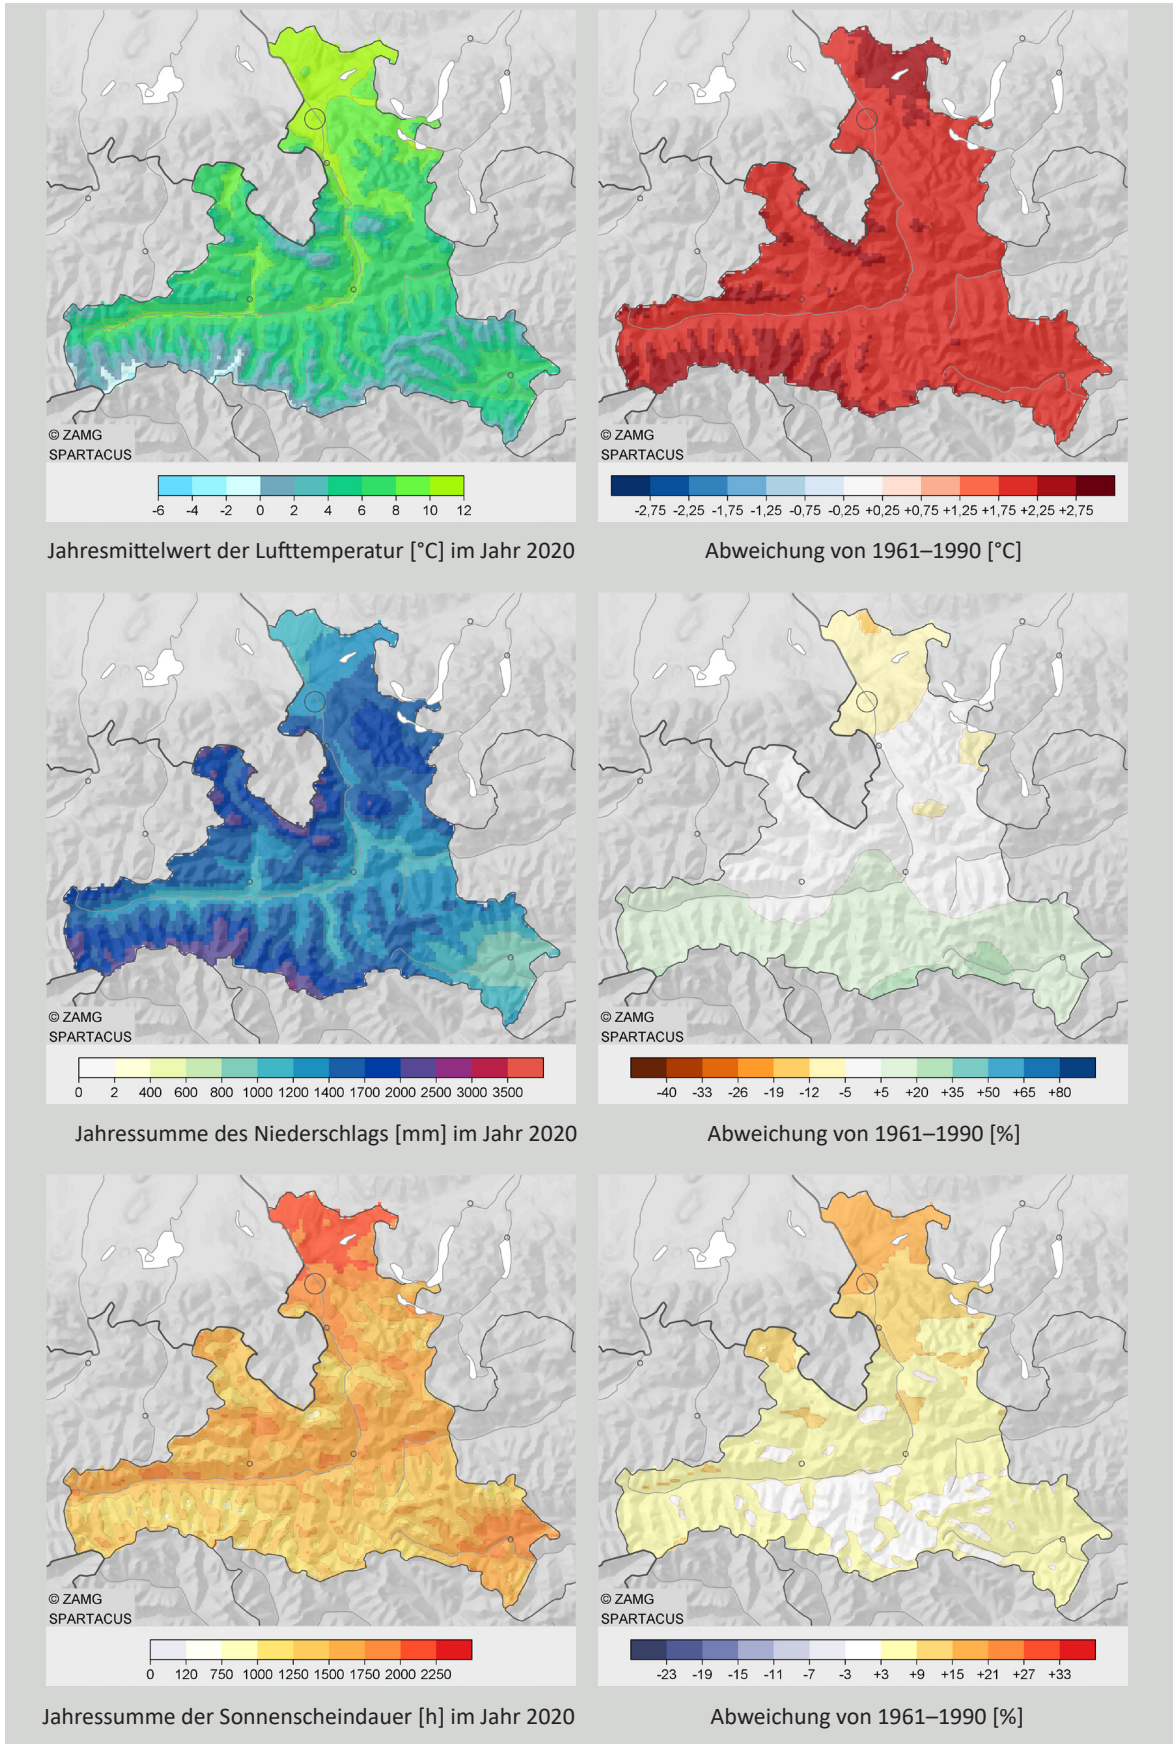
© ZAMG
SPARTACUS

-6 -4 -2 0 2 4 6 8 10 12

Jahresmittelwert der Lufttemperatur [°C] im Jahr 2020

© ZAMG
SPARTACUS

-2,75 -2,25 -1,75 -1,25 -0,75 -0,25 +0,25 +0,75 +1,25 +1,75 +2,25 +2,75

Abweichung von 1961–1990 [°C]

© ZAMG
SPARTACUS

0 2 400 600 800 1000 1200 1400 1700 2000 2500 3000 3500

Jahressumme des Niederschlags [mm] im Jahr 2020

© ZAMG
SPARTACUS

-40 -33 -26 -19 -12 -5 +5 +20 +35 +50 +65 +80

Abweichung von 1961–1990 [%]

© ZAMG
SPARTACUS

0 120 750 1000 1250 1500 1750 2000 2250

Jahressumme der Sonnenscheindauer [h] im Jahr 2020

© ZAMG
SPARTACUS

-23 -19 -15 -11 -7 -3 +3 +9 +15 +21 +27 +33

Abweichung von 1961–1990 [%]